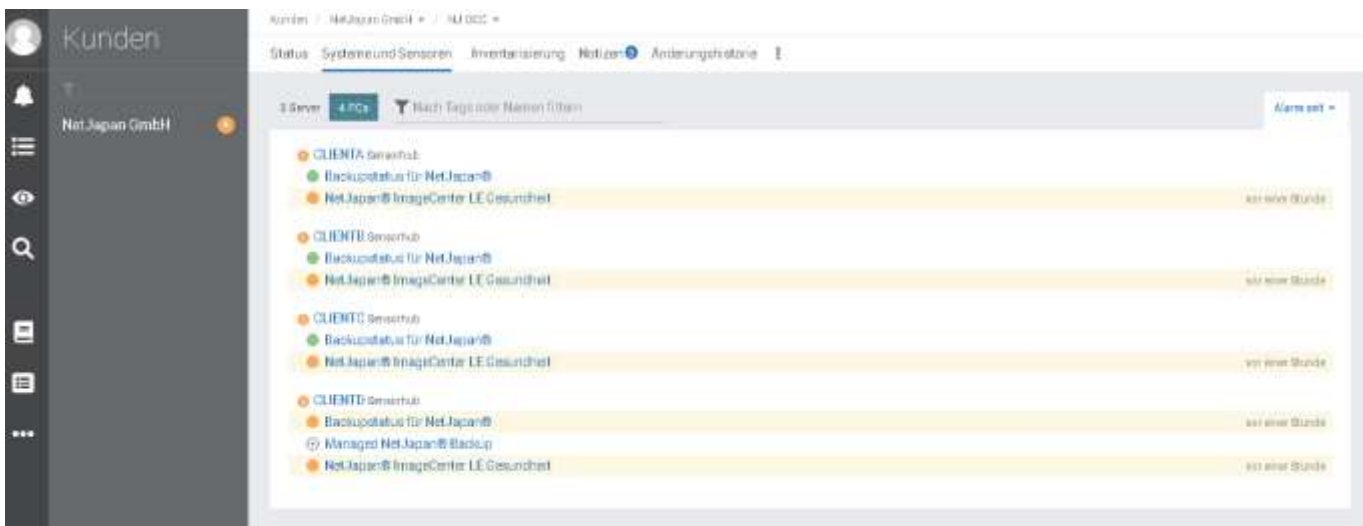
Kunden

NetJapan GmbH

Kunden / NetJapan GmbH ▾ / NJ DCC ▾

Status Systeme und Sensoren Inventarisierung Notizen Änderungshistorie

3 Server 4 PCs Nach Tags oder Namen filtern

Alarm seit ▾

CLIENTA Sensorhub
Backupstatus für NetJapan®
NetJapan® ImageCenter LE Gesundheit vor einer Stunde

CLIENTB Sensorhub
Backupstatus für NetJapan®
NetJapan® ImageCenter LE Gesundheit vor einer Stunde

CLIENTC Sensorhub
Backupstatus für NetJapan®
NetJapan® ImageCenter LE Gesundheit vor einer Stunde

CLIENTD Sensorhub
Backupstatus für NetJapan® vor einer Stunde
Managed NetJapan® Backup
NetJapan® ImageCenter LE Gesundheit vor einer Stunde